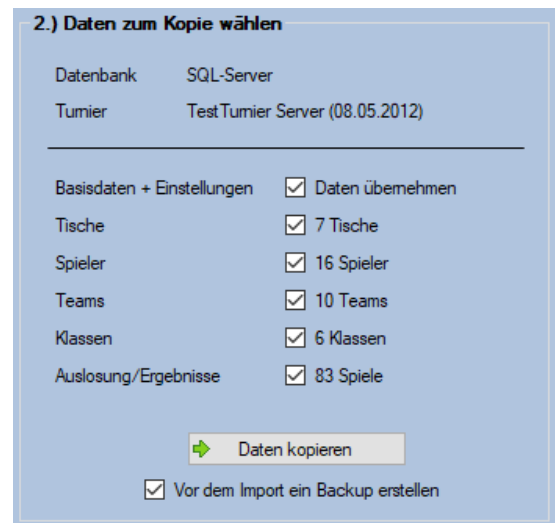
2.) Daten zum Kopie wählen

Datenbank SQL-Server

Turnier TestTurnier Server (08.05.2012)

Basisdaten + Einstellungen ☑ Daten übernehmen

Tische ☑ 7 Tische

Spieler ☑ 16 Spieler

Teams ☑ 10 Teams

Klassen ☑ 6 Klassen

Auslosung/Ergebnisse ☑ 83 Spiele

Daten kopieren

☑ Vor dem Import ein Backup erstellen